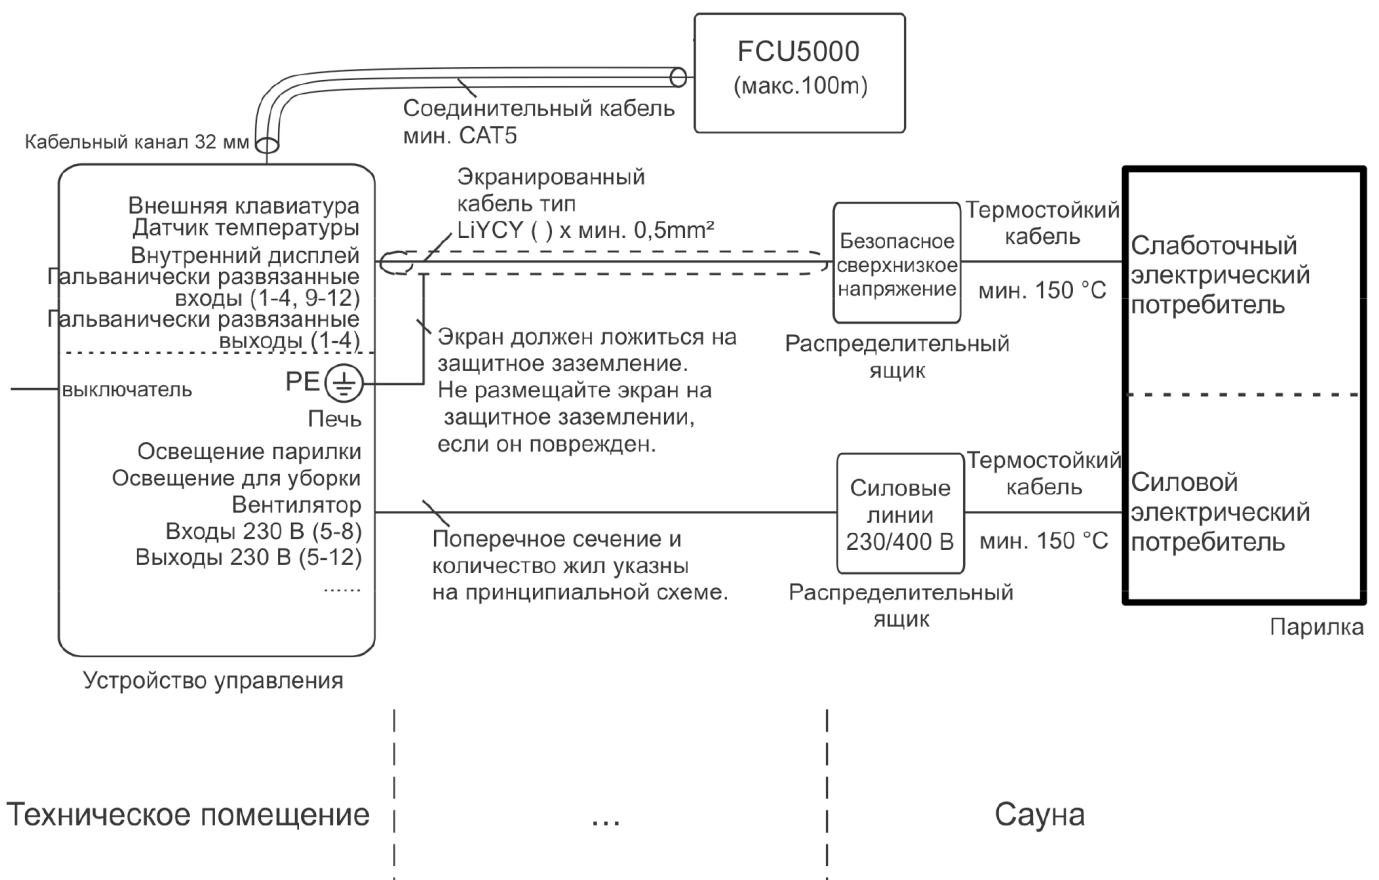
FCU5000
(макс.100m)

Соединительный кабель
мин. CAT5

Кабельный канал 32 мм

Внешняя клавиатура
Датчик температуры
Внутренний дисплей
Гальванически развязанные входы (1-4, 9-12)
Гальванически развязанные выходы (1-4)

выключатель

PE

Печь

Освещение парилки
Освещение для уборки
Вентилятор
Входы 230 В (5-8)
Выходы 230 В (5-12)
......

Устройство управления

Экранированный кабель тип
LiYCY ( ) x мин. 0,5mm²

Экран должен ложиться на защитное заземление.
Не размещайте экран на защитное заземлении, если он поврежден.

Поперечное сечение и количество жил указны на принципиальной схеме.

Безопасное сверхнизкое напряжение

Распределительный ящик

Термостойкий кабель
мин. 150 °C

Слаботочный электрический потребитель

Силовые линии 230/400 В

Распределительный ящик

Термостойкий кабель
мин. 150 °C

Силовой электрический потребитель

Парилка

Техническое помещение

...

Сауна